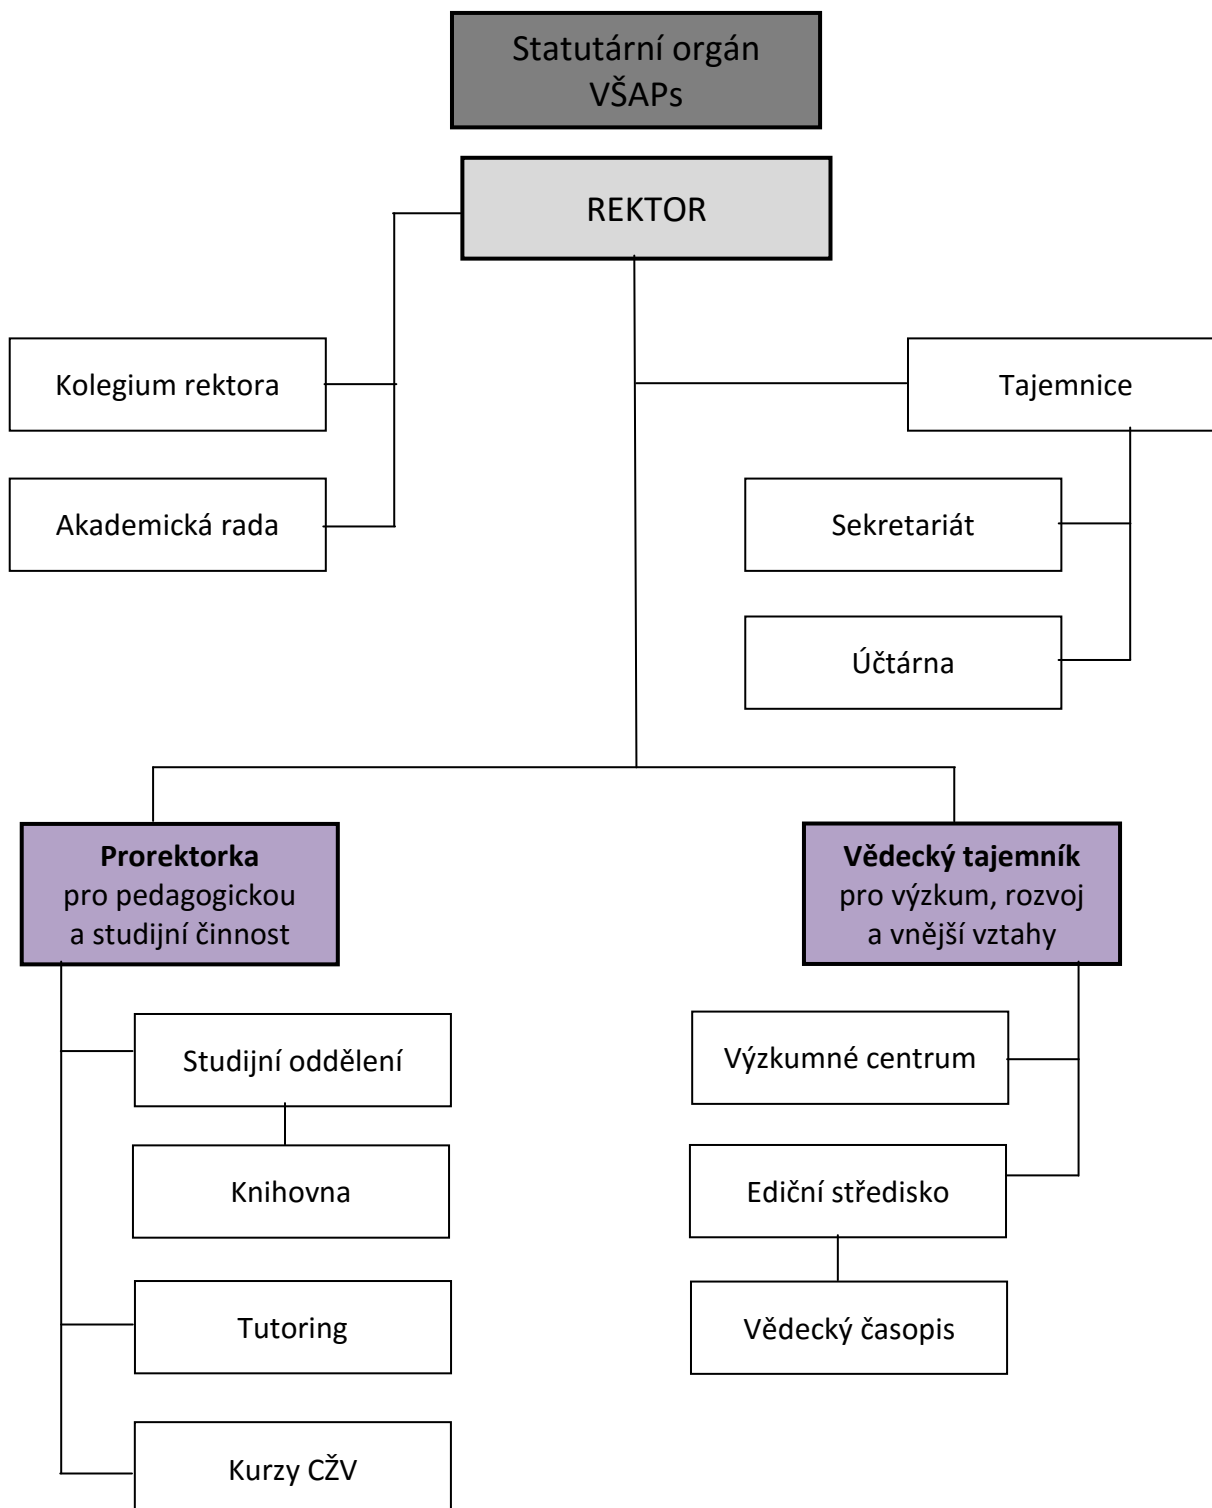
Statutární orgán VŠAPs

REKTOR

Kolegium rektora

Akademická rada

Tajemnice

Sekretariát

Účtárna

**Prorektorka** pro pedagogickou a studijní činnost

**Vědecký tajemník** pro výzkum, rozvoj a vnější vztahy

Studijní oddělení

Knihovna

Tutoring

Kurzy CŽV

Výzkumné centrum

Ediční středisko

Vědecký časopis